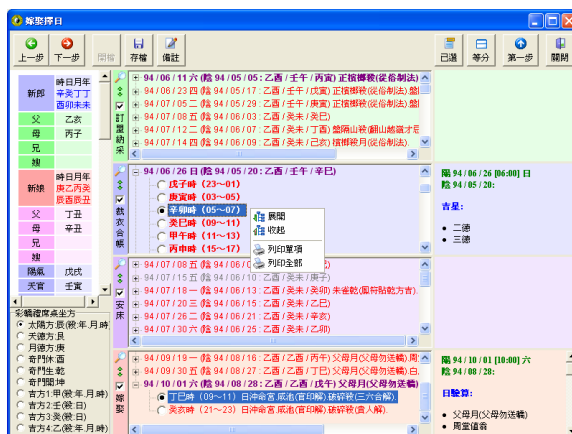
嫁娶擇日

上一步 下一步 開新 存檔 備註 已選 等分 第一步 關閉

新郎 時日月年
辛癸丁丁
酉卯未未
父 乙亥
母 丙子
兄
嫂
新娘 時日月年
庚乙丙癸
辰亥辰丑
父 丁丑
母 辛丑
兄
嫂
陽氣 戊戌
天賞 壬寅

彩轎禮席桌坐方
太陽方良(餘:年,月,時)
天德方良
月德方良
奇門休:酉
奇門生:乾
奇門開:坤
吉方1:甲(餘:年,月,時)
吉方2:癸(餘:日)
吉方3:癸(餘:日)
吉方4:乙(餘:年,月,時)

訂盟納采
94 / 06 / 11 六 (陰 94 / 05 / 05 : 乙酉 / 壬午 / 丙寅) 正採擇嫁(從俗制法)
94 / 07 / 08 五 (陰 94 / 06 / 03 : 乙酉 / 癸未 / 癸巳) 正採擇嫁(從俗制法)翹
94 / 07 / 05 二 (陰 94 / 05 / 29 : 乙酉 / 壬午 / 庚寅) 正採擇嫁(從俗制法)翹
94 / 07 / 08 五 (陰 94 / 06 / 03 : 乙酉 / 癸未 / 癸巳)
94 / 07 / 12 二 (陰 94 / 06 / 07 : 乙酉 / 癸未 / 丁酉) 翹隔凶宿(翻山越嶺才在
94 / 07 / 15 五 (陰 94 / 06 / 10 : 乙酉 / 癸未 / 己亥) 擇翻韓月(從俗制法)翹

裁衣合帳
94 / 06 / 26 日 (陰 94 / 05 / 20 : 乙酉 / 壬午 / 辛巳)
戊子時 (23~01)
庚寅時 (03~05)
辛卯時 (05~07)
癸巳時 (09~11)
甲午時 (11~13)
丙申時 (15~17)
展開
收起
列印單項
列印全部

陽 94 / 06 / 26 [06:00] 日
陰 94 / 05 / 20 :
吉星:
• 二德
• 三德

安床
94 / 07 / 08 五 (陰 94 / 06 / 03 : 乙酉 / 癸未 / 癸巳)
94 / 07 / 15 五 (陰 94 / 06 / 10 : 乙酉 / 癸未 / 庚子)
94 / 07 / 18 一 (陰 94 / 06 / 13 : 乙酉 / 癸未 / 癸卯) 未省乾(圖符點乾方吉)
94 / 07 / 20 三 (陰 94 / 06 / 15 : 乙酉 / 癸未 / 乙巳)
94 / 07 / 26 二 (陰 94 / 06 / 21 : 乙酉 / 癸未 / 辛亥)
94 / 07 / 30 六 (陰 94 / 06 / 25 : 乙酉 / 癸未 / 乙卯)

嫁娶
94 / 09 / 19 一 (陰 94 / 08 / 16 : 乙酉 / 乙酉 / 丙午) 父母月(父母勿送轎)
94 / 09 / 27 二 (陰 94 / 08 / 24 : 乙酉 / 乙酉 / 丁巳) 父母月(父母勿送轎)
94 / 10 / 01 六 (陰 94 / 08 / 28 : 乙酉 / 乙酉 / 丁未) 父母月(父母勿送轎)
丁巳時 (09~11) 日沖命宮,威池(官印解) 錢寂鏡(三六合解)
癸亥時 (21~23) 日沖命宮,威池(官印解) 錢寂鏡(貴人解)

陽 94 / 10 / 01 六
陰 94 / 08 / 28 :
日駿算:
• 父母月(父母勿送轎)
• 周堂值翁